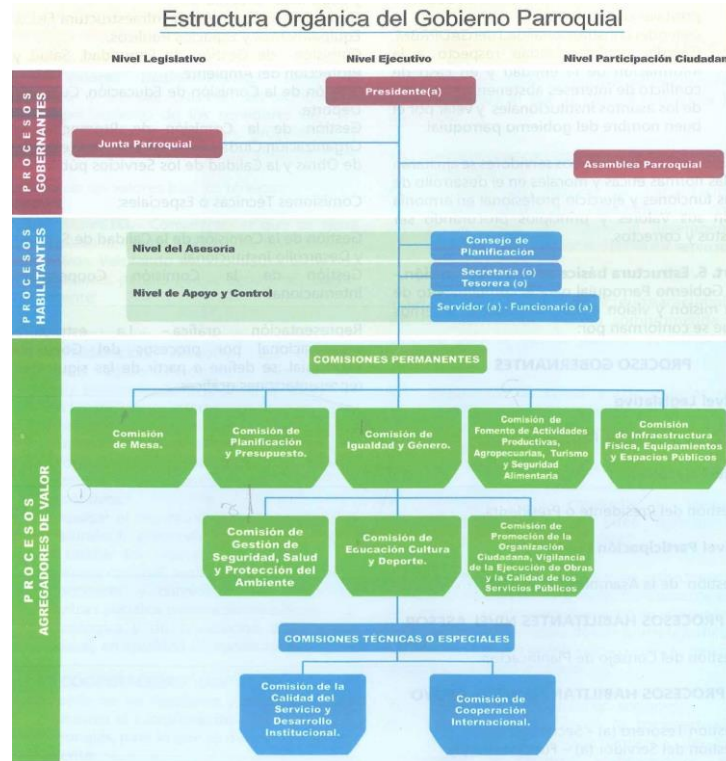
Estructura Orgánica del Gobierno Parroquial

Nivel Legislativo

Nivel Ejecutivo

Nivel Participación Ciudadana

PROCESOS GOBERNANTES

Presidente(a)

Junta Parroquial

Asamblea Parroquial

PROCESOS HABILITANTES

Consejo de Planificación

Nivel del Asesoría

Secretaria (o) Tesorera (o)

Nivel de Apoyo y Control

Servidor (a) - Funcionario (a)

PROCESOS AGREGADORES DE VALOR

COMISIONES PERMANENTES

Comisión de Mesa.

Comisión de Planificación y Presupuesto.

Comisión de Igualdad y Género.

Comisión de Fomento de Actividades Productivas, Agropecuarias, Turismo y Seguridad Alimentaria

Comisión de Infraestructura Física, Equipamientos y Espacios Públicos

Comisión de Gestión de Seguridad, Salud y Protección del Ambiente

Comisión de Educación Cultura y Deporte.

Comisión de Promoción de la Organización Ciudadana, Vigilancia de la Ejecución de Obras y la Calidad de los Servicios Públicos

COMISIONES TÉCNICAS O ESPECIALES

Comisión de la Calidad del Servicio y Desarrollo Institucional.

Comisión de Cooperación Internacional.